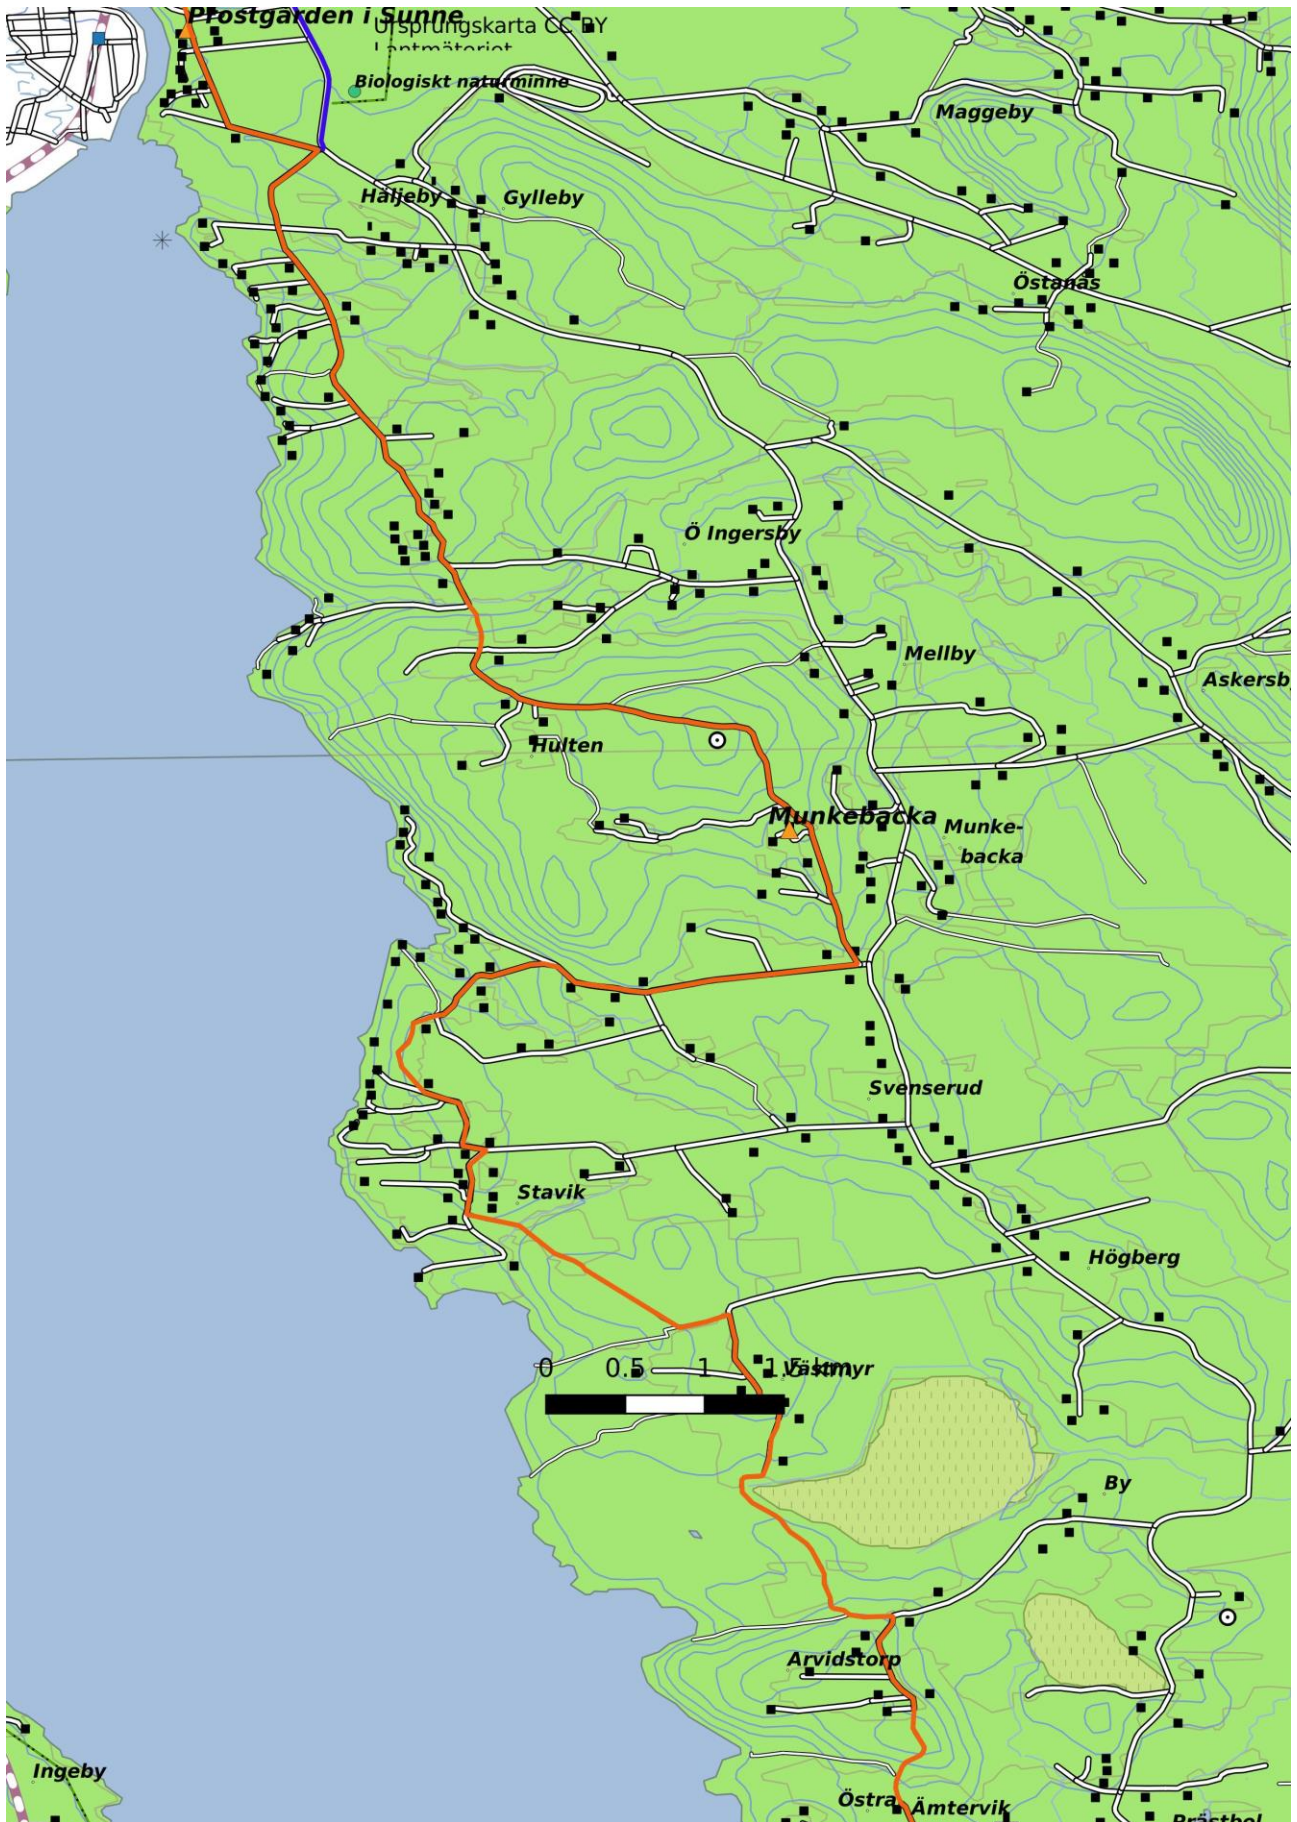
Prostgården i Sunne
Ursprungskarta CC BY
Lantmäteriet
Biologiskt naturminne
Maggeby
Häljeby
Gylleby
Östanås
Ö Ingersby
Mellby
Askersby
Hulten
Munkebacka
Munkebacka
Svenserud
Stavik
Högberg
0 0.5 1 1.5 km
Västmyr
By
Arvidstorp
Ingeby
Östra Ämtervik
Prästbol